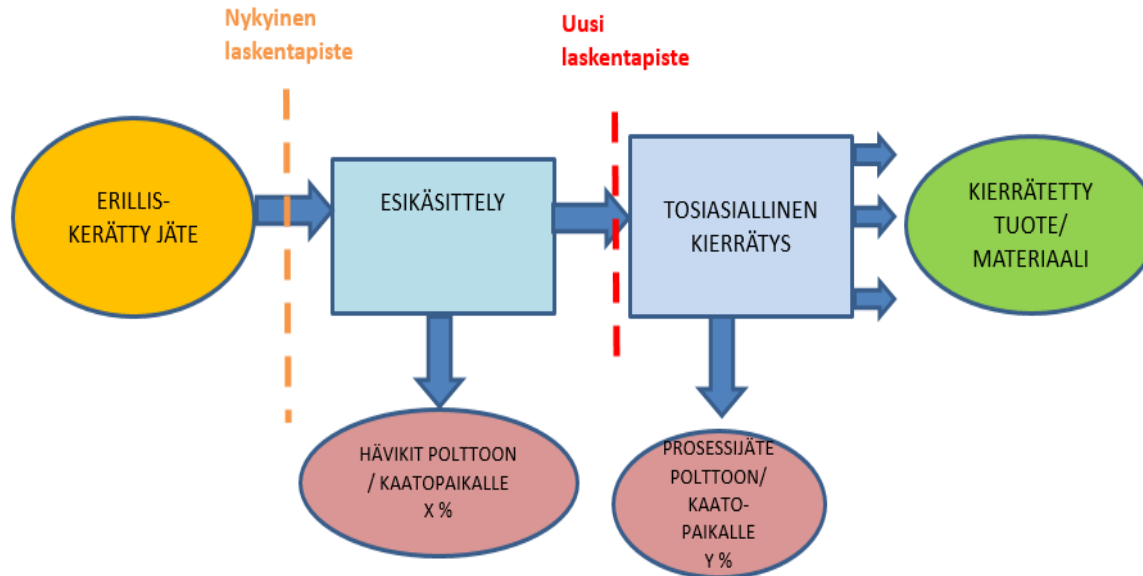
Nykyinen laskentapiste

Uusi laskentapiste

ERILLIS-KERÄTTY JÄTE

ESIKÄSITTELY

TOSIASIALLINEN KIERRÄTYS

KIERRÄTETTY TUOTE/ MATERIAALI

HÄVIKIT POLTTOON / KAATOPAIKALLE X %

PROSESSIJÄTE POLTTOON/ KAATO-PAIKALLE Y %